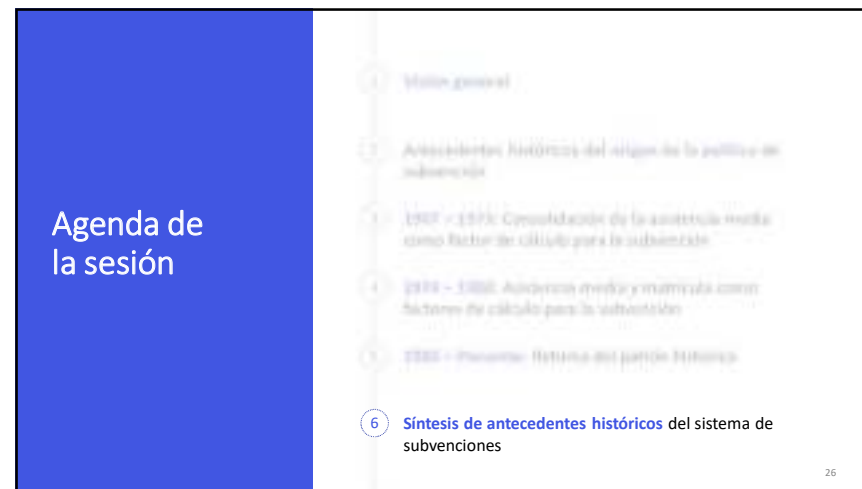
Agenda de la sesión

1 Visión general

2 Antecedentes históricos del origen de la política de subvención

3 1907 – 1973: Consolidación de la asistencia media como factor de cálculo para la subvención

4 1974 – 1980: Asistencia media y matrícula como factores de cálculo para la subvención

5 1980 – Presente: Retorno del patrón histórico

6 Síntesis de antecedentes históricos del sistema de subvenciones

26